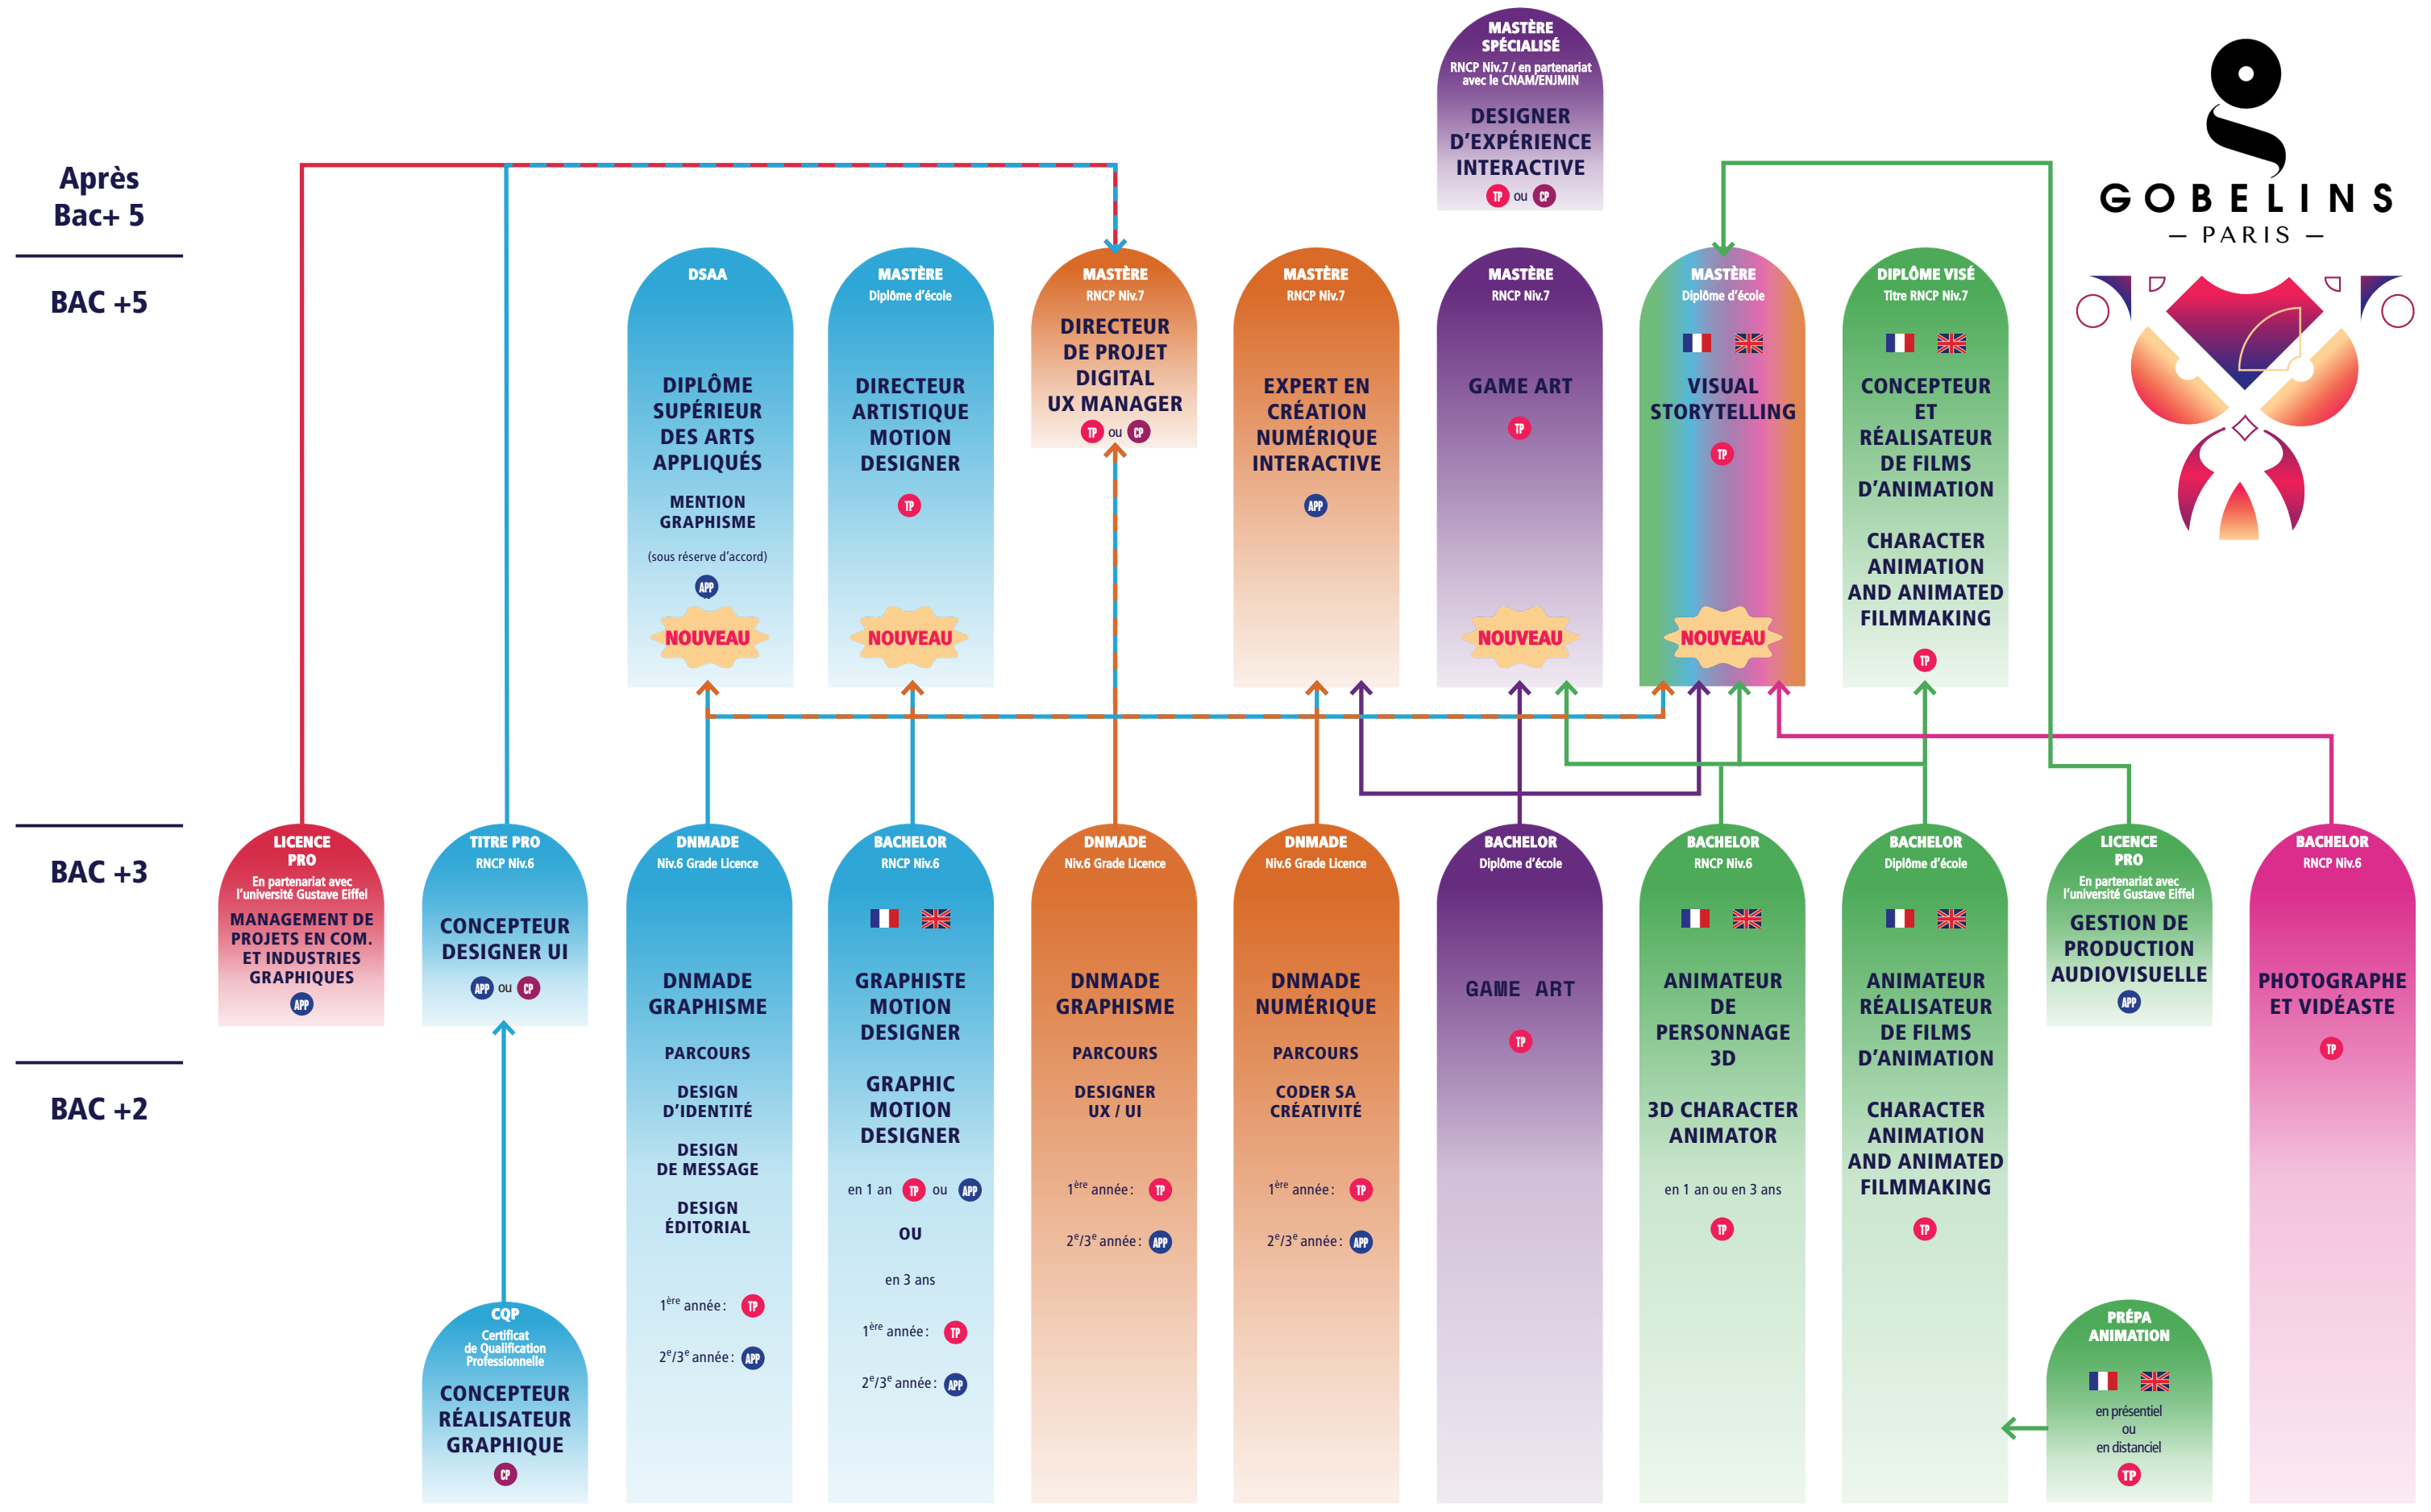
Après Bac+ 5

BAC +5

BAC +3

BAC +2

MASTÈRE SPÉCIALISÉ
RNCP Niv.7 / en partenariat avec le CNAM/ENJMIN
DESIGNER D'EXPÉRIENCE INTERACTIVE
TP ou CP

GOBELINS
— PARIS —

DSAA
DIPLÔME SUPÉRIEUR DES ARTS APPLIQUÉS
MENTION GRAPHISME
(sous réserve d'accord)
APP
NOUVEAU

MASTÈRE
Diplôme d'école
DIRECTEUR ARTISTIQUE MOTION DESIGNER
TP
NOUVEAU

MASTÈRE
RNCP Niv.7
DIRECTEUR DE PROJET DIGITAL UX MANAGER
TP ou CP

MASTÈRE
RNCP Niv.7
EXPERT EN CRÉATION NUMÉRIQUE INTERACTIVE
APP

MASTÈRE
RNCP Niv.7
GAME ART
TP
NOUVEAU

MASTÈRE
Diplôme d'école
VISUAL STORYTELLING
TP
NOUVEAU

DIPLÔME VISÉ
Titre RNCP Niv.7
CONCEPTEUR ET RÉALISATEUR DE FILMS D'ANIMATION
CHARACTER ANIMATION AND ANIMATED FILMMAKING
TP

LICENCE PRO
En partenariat avec l'université Gustave Eiffel
MANAGEMENT DE PROJETS EN COM. ET INDUSTRIES GRAPHIQUES
APP

TITRE PRO
RNCP Niv.6
CONCEPTEUR DESIGNER UI
APP ou CP

DNMADE
Niv.6 Grade Licence
DNMADE GRAPHISME
PARCOURS
DESIGN D'IDENTITÉ
DESIGN DE MESSAGE
DESIGN ÉDITORIAL
1ère année : TP
2e/3e année : APP

BACHELOR
RNCP Niv.6
GRAPHISTE MOTION DESIGNER
GRAPHIC MOTION DESIGNER
en 1 an TP ou APP
OU
en 3 ans
1ère année : TP
2e/3e année : APP

DNMADE
Niv.6 Grade Licence
DNMADE GRAPHISME
PARCOURS
DESIGNER UX / UI
1ère année : TP
2e/3e année : APP

DNMADE
Niv.6 Grade Licence
DNMADE NUMÉRIQUE
PARCOURS
CODER SA CRÉATIVITÉ
1ère année : TP
2e/3e année : APP

BACHELOR
Diplôme d'école
GAME ART
TP

BACHELOR
RNCP Niv.6
ANIMATEUR DE PERSONNAGE 3D
3D CHARACTER ANIMATOR
en 1 an ou en 3 ans
TP

BACHELOR
Diplôme d'école
ANIMATEUR RÉALISATEUR DE FILMS D'ANIMATION
CHARACTER ANIMATION AND ANIMATED FILMMAKING
TP

LICENCE PRO
En partenariat avec l'université Gustave Eiffel
GESTION DE PRODUCTION AUDIOVISUELLE
APP

BACHELOR
RNCP Niv.6
PHOTOGRAPHE ET VIDÉASTE
TP

CQP
Certificat de Qualification Professionnelle
CONCEPTEUR RÉALISATEUR GRAPHIQUE
CP

PRÉPA ANIMATION
en présentiel
ou
en distanciel
TP